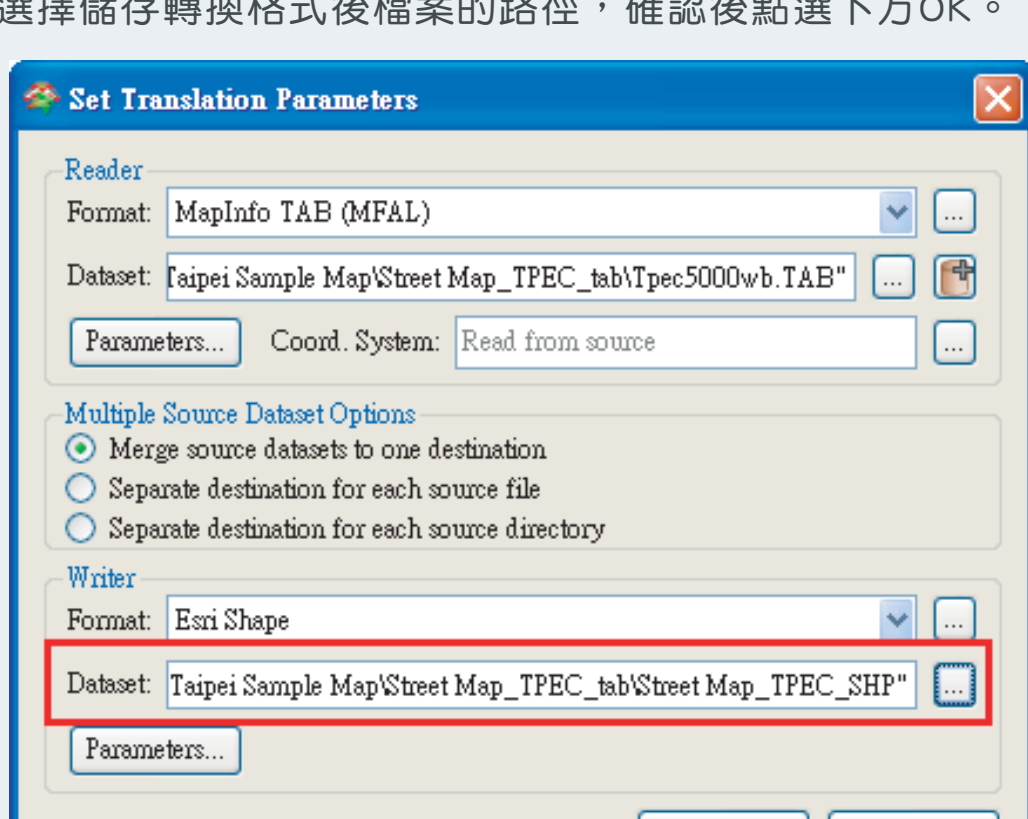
選擇儲存轉換格式後檔案的路徑，確認後點選下方OK。

Set Translation Parameters

Reader

Format: MapInfo TAB (MFAL)

...

Dataset: 'aipei Sample Map\Street Map_TPEC_tab\Tpec5000wb.TAB"

...

Parameters...

Coord. System: Read from source

...

Multiple Source Dataset Options

Merge source datasets to one destination

Separate destination for each source file

Separate destination for each source directory

Writer

Format: Esri Shape

...

Dataset: Taipei Sample Map\Street Map_TPEC_tab\Street Map_TPEC_SHP"

...

Parameters...